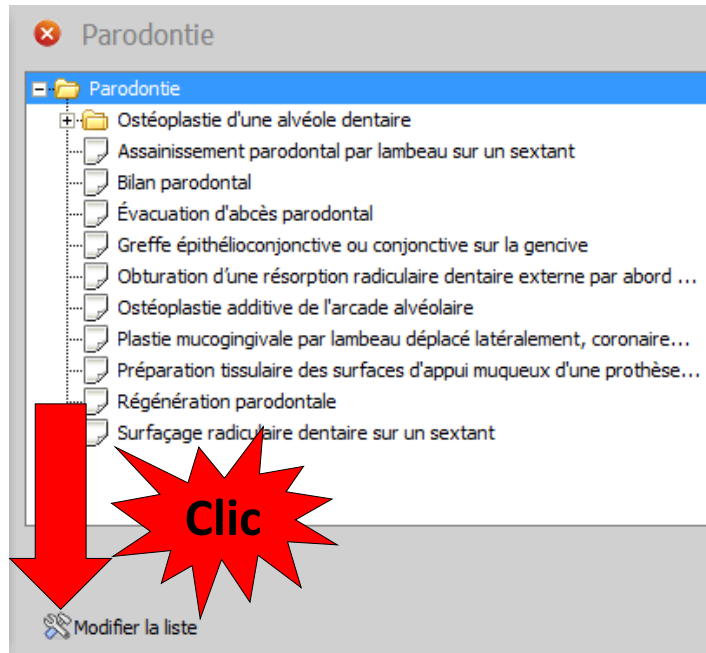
Parodontie

Parodontie
Ostéoplastie d'une alvéole dentaire
Assainissement parodontal par lambeau sur un sextant
Bilan parodontal
Évacuation d'abcès parodontal
Greffe épithélioconjonctive ou conjonctive sur la gencive
Obturation d'une résorption radiculaire dentaire externe par abord ...
Ostéoplastie additive de l'arcade alvéolaire
Plastie mucogingivale par lambeau déplacé latéralement, coronaire...
Préparation tissulaire des surfaces d'appui muqueux d'une prothèse...
Régénération parodontale
Surfaçage radiculaire dentaire sur un sextant

Clic

Modifier la liste